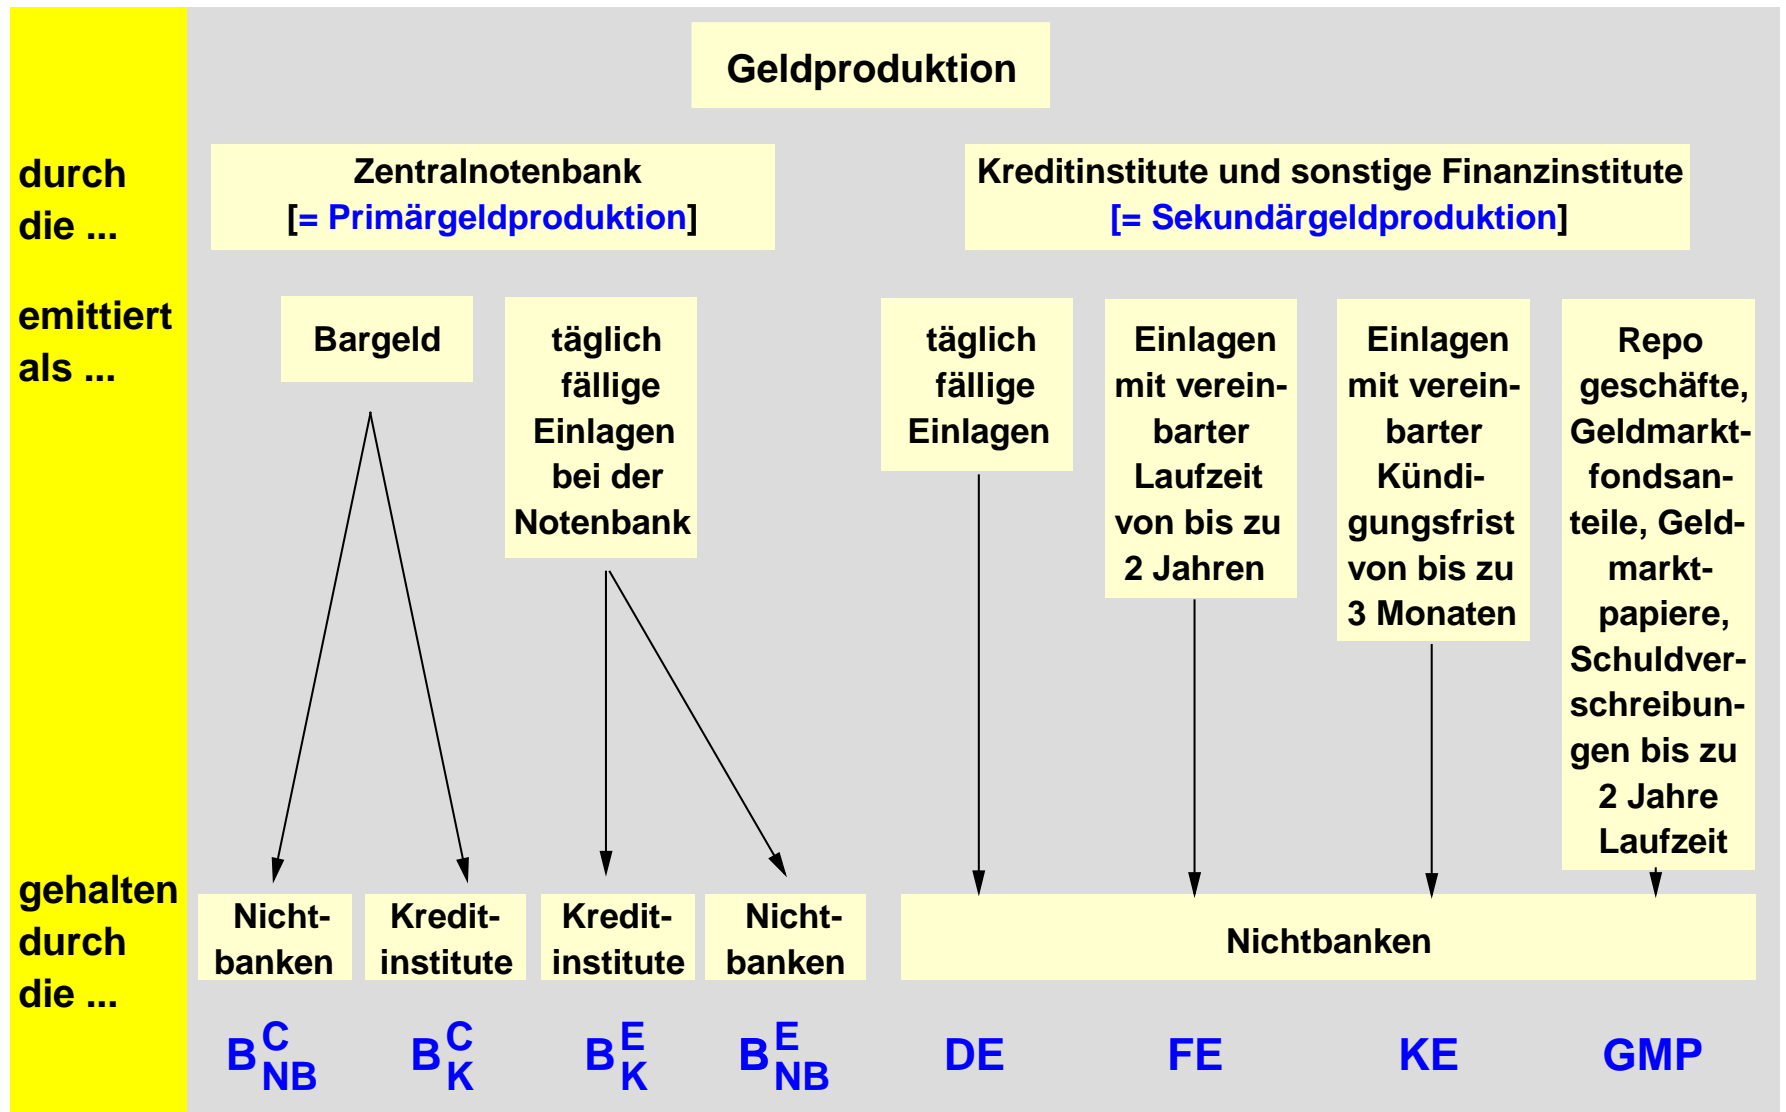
Geldproduktion

durch die ...

Zentralnotenbank
[= Primärgeldproduktion]

Kreditinstitute und sonstige Finanzinstitute
[= Sekundärgeldproduktion]

emittiert als ...

Bargeld

täglich fällige Einlagen bei der Notenbank

täglich fällige Einlagen

Einlagen mit vereinbarter Laufzeit von bis zu 2 Jahren

Einlagen mit vereinbarter Kündigungsfrist von bis zu 3 Monaten

Repo geschäfte, Geldmarktfondsanteile, Geldmarktpapiere, Schuldverschreibungen bis zu 2 Jahre Laufzeit

gehalten durch die ...

Nichtbanken

Kreditinstitute

Kreditinstitute

Nichtbanken

Nichtbanken

$B^{C}_{NB}$ $B^{C}_{K}$ $B^{E}_{K}$ $B^{E}_{NB}$ DE FE KE GMP